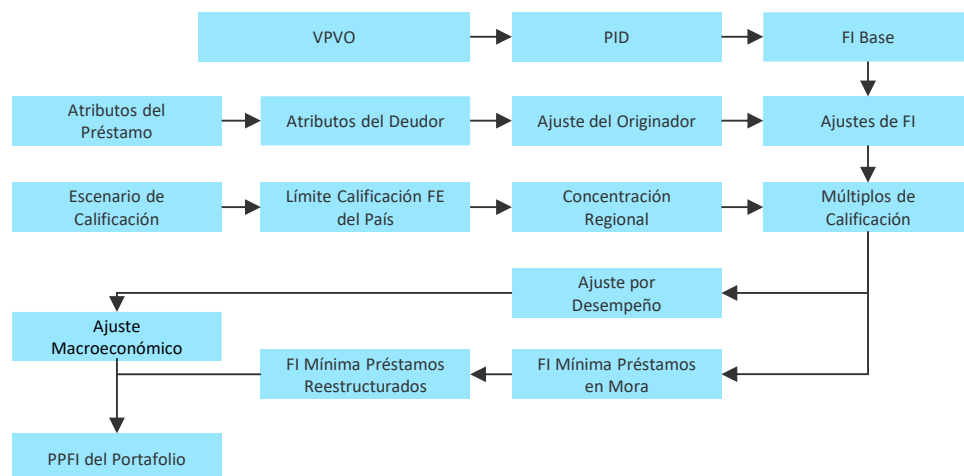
VPVO

PID

FI Base

Atributos del Préstamo

Atributos del Deudor

Ajuste del Originador

Ajustes de FI

Escenario de Calificación

Límite Calificación FE del País

Concentración Regional

Múltiplos de Calificación

Ajuste por Desempeño

Ajuste Macroeconómico

FI Mínima Préstamos Reestructurados

FI Mínima Préstamos en Mora

PPFI del Portafolio